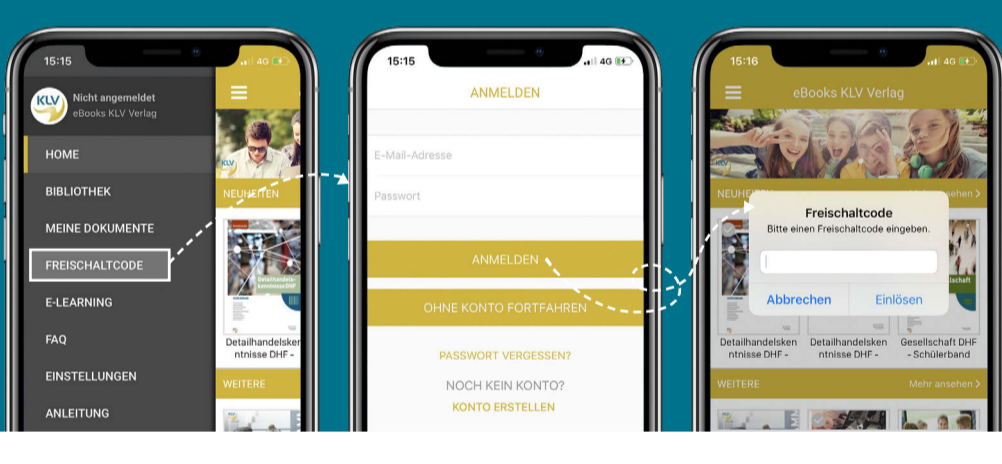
15:15
4G

KLV
Nicht angemeldet
eBooks KLV Verlag

HOME
BIBLIOTHEK
MEINE DOKUMENTE
FREISCHALTCODE
E-LEARNING
FAQ
EINSTELLUNGEN
ANLEITUNG

KLV
NEUHEITEN
Detailhandelskenntnisse DHF
Detailhandelskenntnisse DHF -
WEITERE

15:15
4G

ANMELDEN

E-Mail-Adresse
Passwort

ANMELDEN
OHNE KONTO FORTFAHREN

PASSWORT VERGESSEN?
NOCH KEIN KONTO?
KONTO ERSTELLEN

15:16
4G

eBooks KLV Verlag

NEUHEITEN
Mehr ansehen >

Freischaltcode
Bitte einen Freischaltcode eingeben.
Abbrechen
Einlösen

Detailhandelskenntnisse DHF -
Detailhandelskenntnisse DHF -
Gesellschaft DHF - Schülerband

WEITERE
Mehr ansehen >